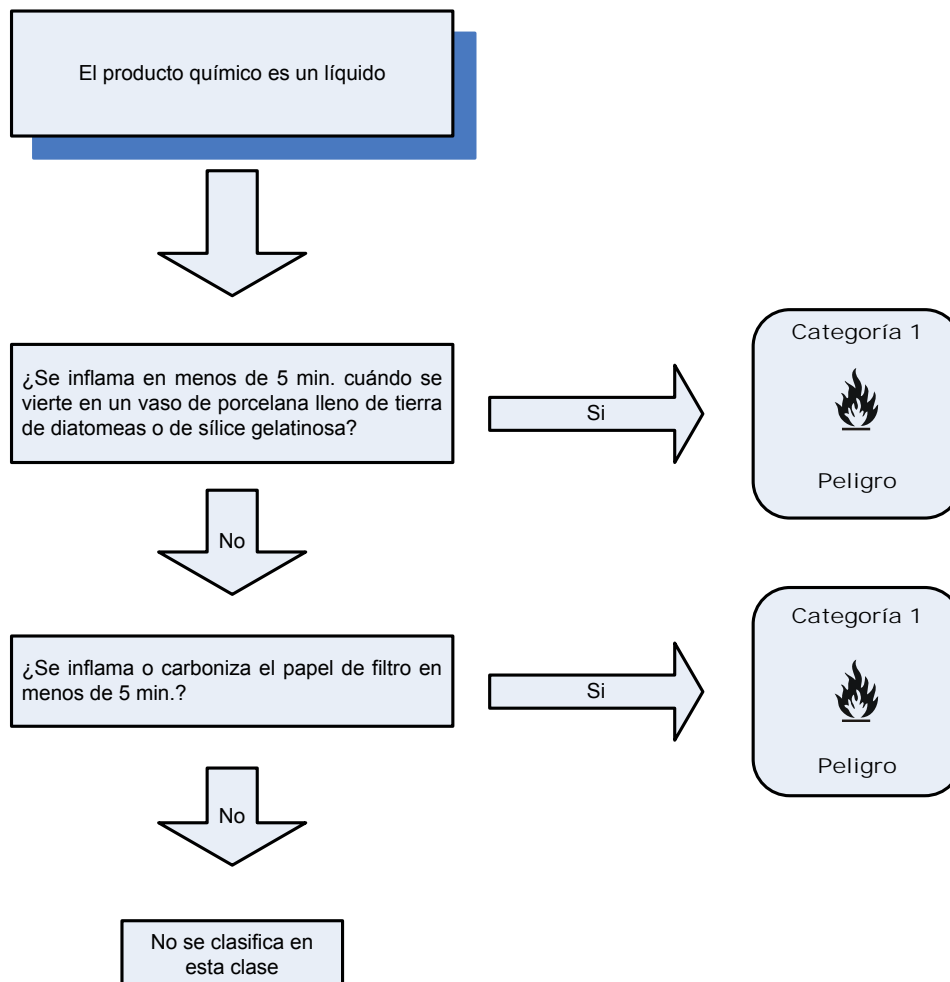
El producto químico es un líquido

¿Se inflama en menos de 5 min. cuándo se vierte en un vaso de porcelana lleno de tierra de diatomeas o de sílice gelatinosa?

Si

Categoría 1

Peligro

No

¿Se inflama o carboniza el papel de filtro en menos de 5 min.?

Si

Categoría 1

Peligro

No

No se clasifica en esta clase